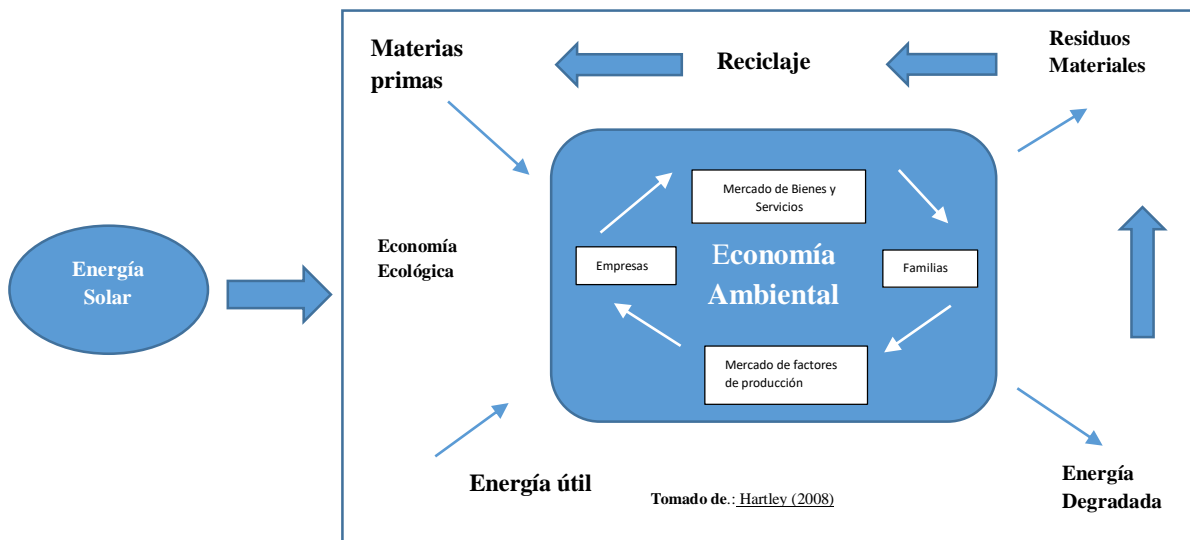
Materias primas

Reciclaje

Residuos Materiales

Energía Solar

Economía Ecológica

Mercado de Bienes y Servicios

Empresas

Economía Ambiental

Familias

Mercado de factores de producción

Energía útil

Tomado de.: Hartley (2008)

Energía Degradada